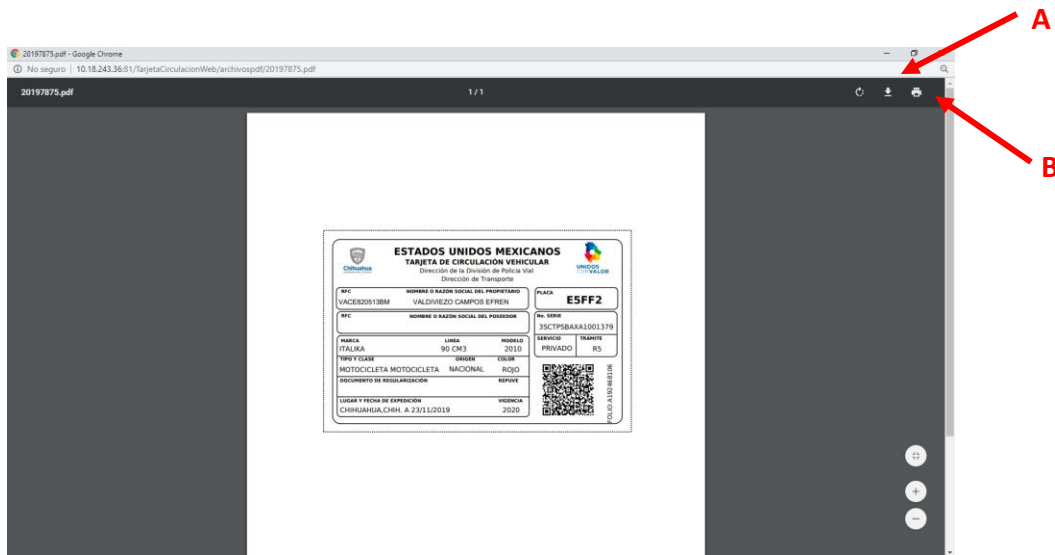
20197875.pdf - Google Chrome

No seguro | 10.18.243.36:81/TarjetaCirculacionWeb/archivospdf/20197875.pdf

20197875.pdf

1 / 1

A

B

Chihuahua

ESTADOS UNIDOS MEXICANOS
TARJETA DE CIRCULACIÓN VEHICULAR
Dirección de la División de Policía Vial
Dirección de Transporte

UNIDOS CON VALOR

RFC
VACE820513BM

NOMBRE O RAZÓN SOCIAL DEL PROPIETARIO
VALDIVIEZO CAMPOS EFREN

PLACA
E5FF2

RFC

NOMBRE O RAZÓN SOCIAL DEL POSEEDOR

No. SERIE
3SCTPSBAXA1001379

MARCA
ITALIKA

LINEA
90 CM3

MODELO
2010

SERVICIO
PRIVADO

TRAMITE
R5

TIPO Y CLASE
MOTOCICLETA MOTOCICLETA

ORIGEN
NACIONAL

COLOR
ROJO

DOCUMENTO DE REGULARIZACIÓN

REPUVE

LUGAR Y FECHA DE EXPEDICIÓN
CHIHUAHUA,CHIH. A 23/11/2019

VIGENCIA
2020

FOLIO A192468106